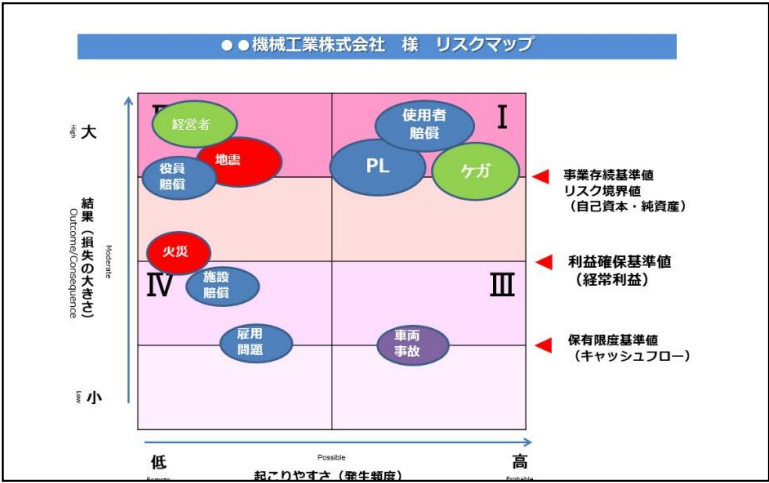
●●機械工業株式会社　様　リスクマップ

High
大

結果（損失の大きさ）
Outcome/Consequence

Moderate

Low
小

II

I

経営者

使用者
賠償

地震

役員
賠償

PL

ケガ

火災

IV

施設
賠償

III

雇用
問題

車両
事故

事業存続基準値
リスク境界値
（自己資本・純資産）

利益確保基準値
（経常利益）

保有限度基準値
（キャッシュフロー）

Possible

低
Remote

起こりやすさ（発生頻度）

高
Probable